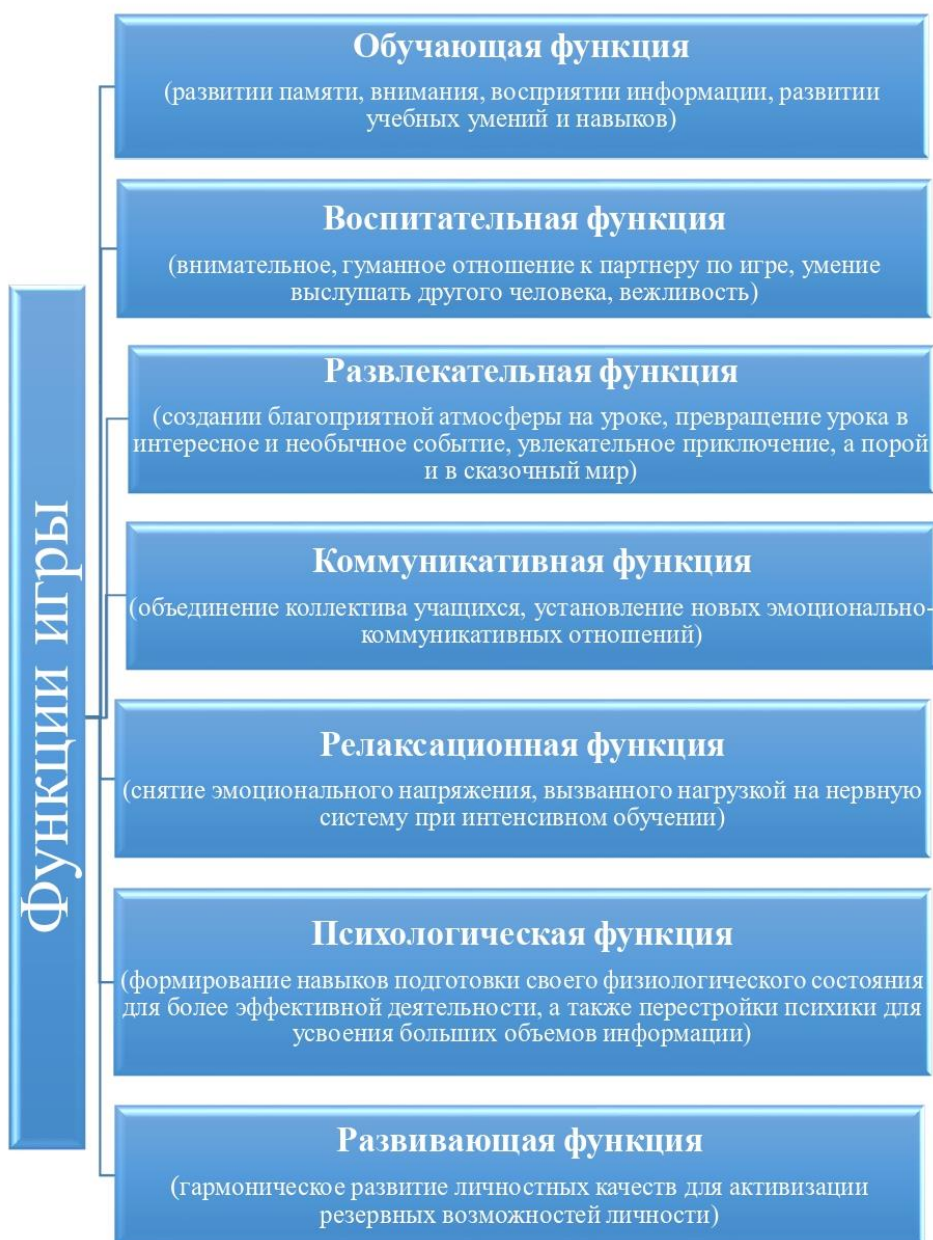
Функции игры

Обучающая функция

(развитии памяти, внимания, восприятии информации, развитии учебных умений и навыков)

Воспитательная функция

(внимательное, гуманное отношение к партнеру по игре, умение выслушать другого человека, вежливость)

Развлекательная функция

(создании благоприятной атмосферы на уроке, превращение урока в интересное и необычное событие, увлекательное приключение, а порой и в сказочный мир)

Коммуникативная функция

(объединение коллектива учащихся, установление новых эмоционально-коммуникативных отношений)

Релаксационная функция

(снятие эмоционального напряжения, вызванного нагрузкой на нервную систему при интенсивном обучении)

Психологическая функция

(формирование навыков подготовки своего физиологического состояния для более эффективной деятельности, а также перестройки психики для усвоения больших объемов информации)

Развивающая функция

(гармоническое развитие личностных качеств для активизации резервных возможностей личности)